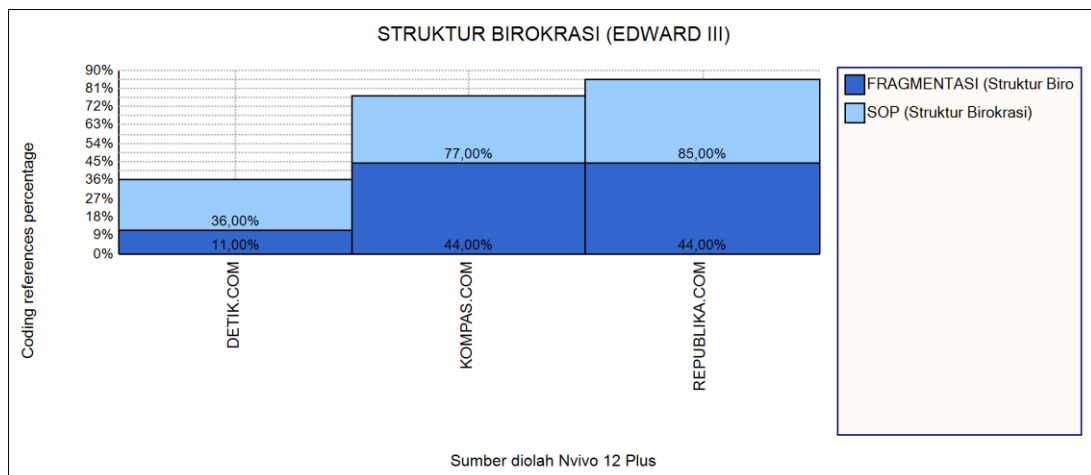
STRUKTUR BIROKRASI (EDWARD III)

Coding references percentage

90%
81%
72%
63%
54%
45%
36%
27%
18%
9%
0%

36,00%
11,00%
77,00%
44,00%
85,00%
44,00%

DETIK.COM
KOMPAS.COM
REPUBLIKA.COM

FRAGMENTASI (Struktur Biro
SOP (Struktur Birokrasi)

Sumber diolah Nvivo 12 Plus